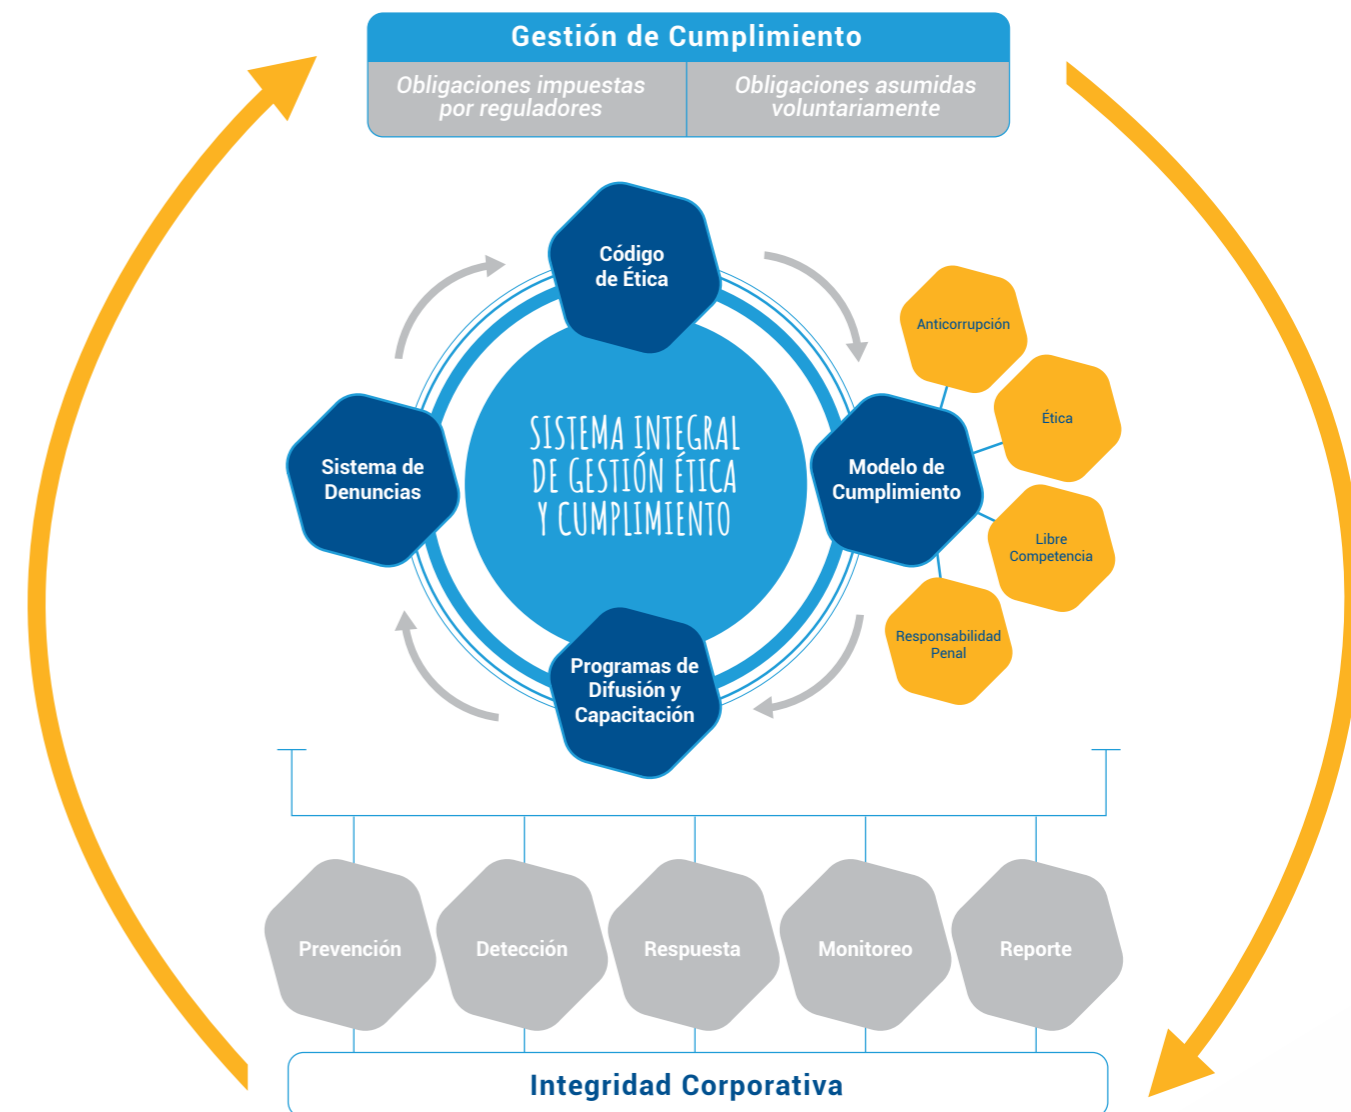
Gestión de Cumplimiento

| Obligaciones impuestas por reguladores | Obligaciones asumidas voluntariamente |
|---|---|

Código de Ética

SISTEMA INTEGRAL DE GESTIÓN ÉTICA Y CUMPLIMIENTO

Sistema de Denuncias

Modelo de Cumplimiento

Anticorrupción

Ética

Libre Competencia

Responsabilidad Penal

Programas de Difusión y Capacitación

Prevención

Detección

Respuesta

Monitoreo

Reporte

Integridad Corporativa